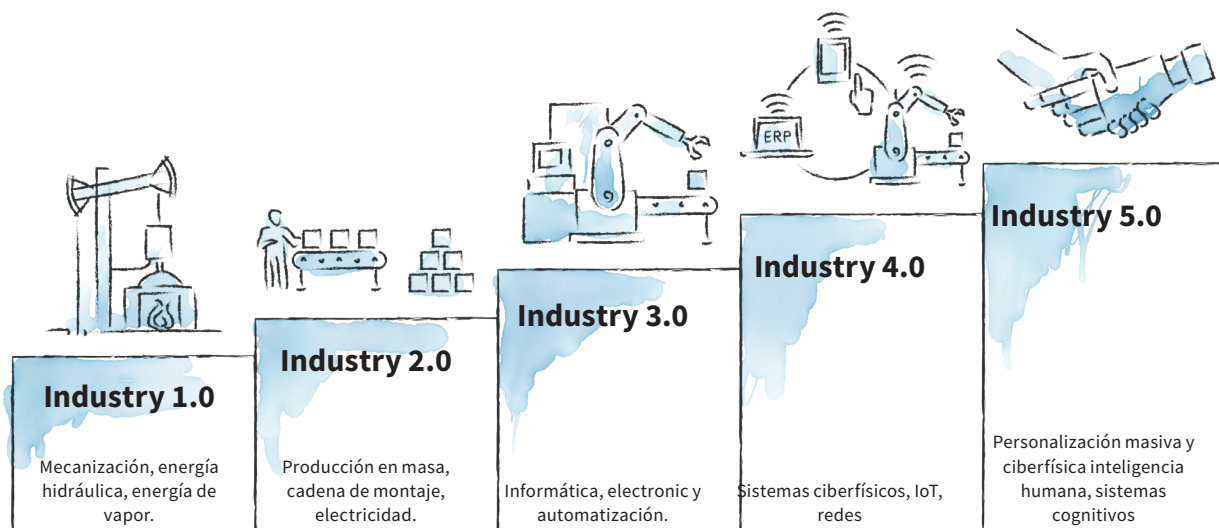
ERP

Industry 1.0

Mecanización, energía hidráulica, energía de vapor.

Industry 2.0

Producción en masa, cadena de montaje, electricidad.

Industry 3.0

Informática, electronic y automatización.

Industry 4.0

Sistemas ciberfísicos, IoT, redes

Industry 5.0

Personalización masiva y ciberfísica inteligencia humana, sistemas cognitivos